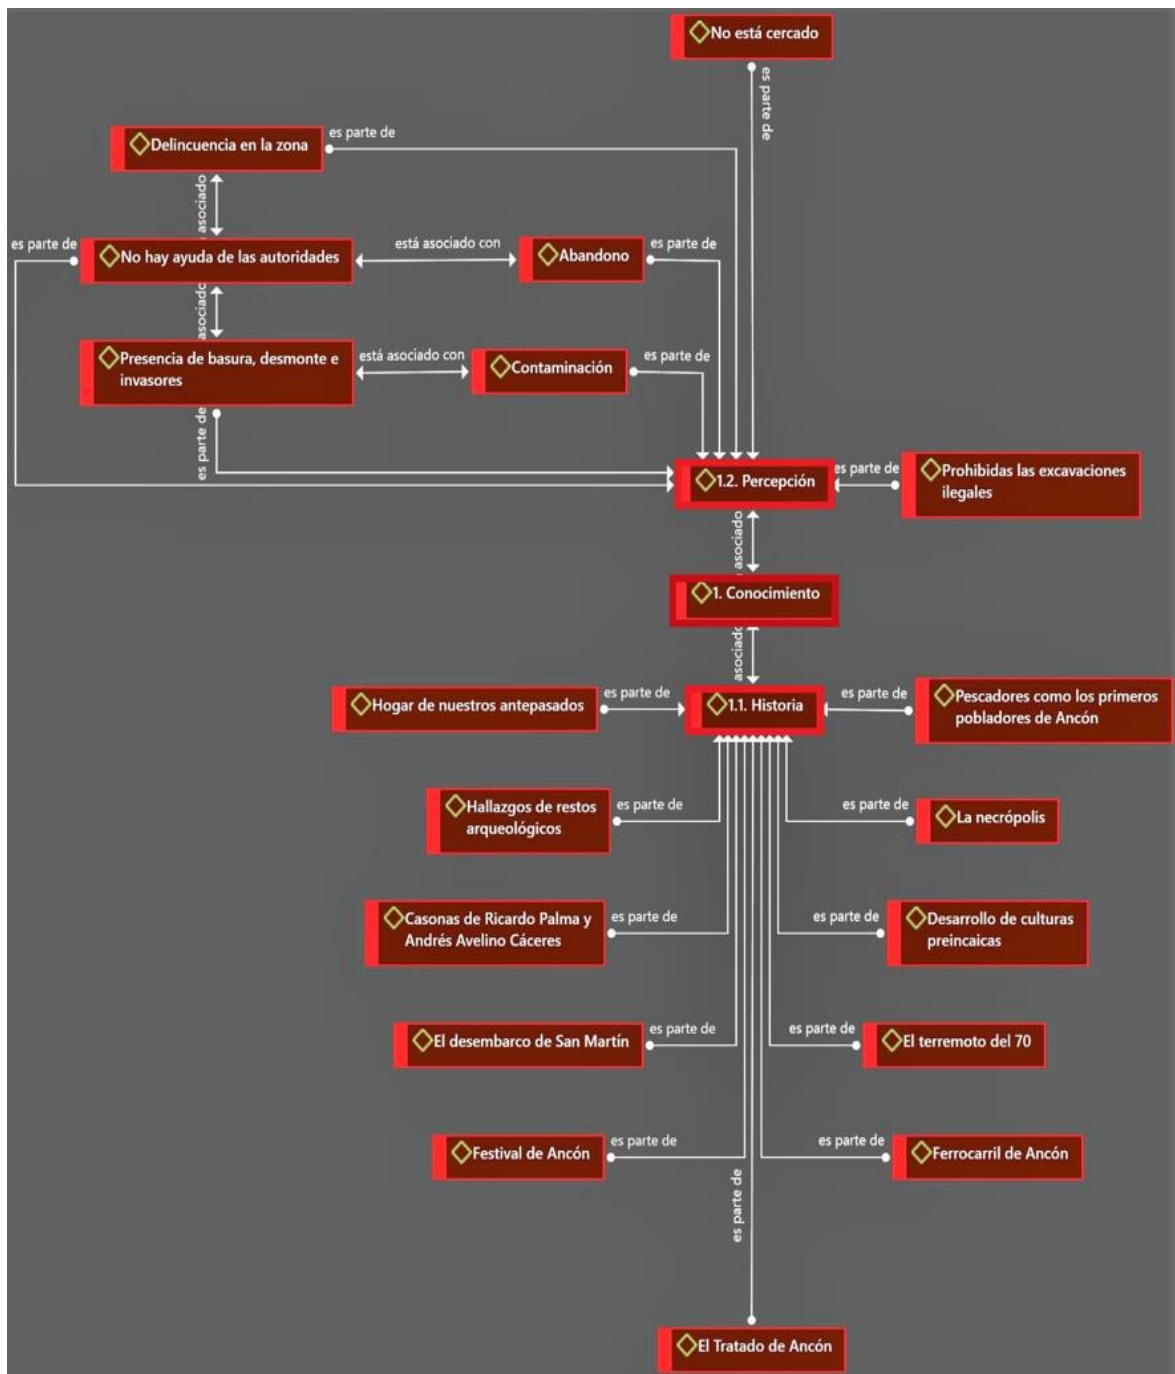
No está cercado

es parte de

Delincuencia en la zona

es parte de

asociado

es parte de

No hay ayuda de las autoridades

está asociado con

Abandono

es parte de

asociado

Presencia de basura, desmonte e invasores

está asociado con

Contaminación

es parte de

es parte de

1.2. Percepción

es parte de

Prohibidas las excavaciones ilegales

asociado

1. Conocimiento

asociado

Hogar de nuestros antepasados

es parte de

1.1. Historia

es parte de

Pescadores como los primeros pobladores de Ancón

Hallazgos de restos arqueológicos

es parte de

es parte de

La necrópolis

Casonas de Ricardo Palma y Andrés Avelino Cáceres

es parte de

es parte de

Desarrollo de culturas preincaicas

El desembarco de San Martín

es parte de

es parte de

El terremoto del 70

Festival de Ancón

es parte de

es parte de

Ferrocarril de Ancón

es parte de

El Tratado de Ancón